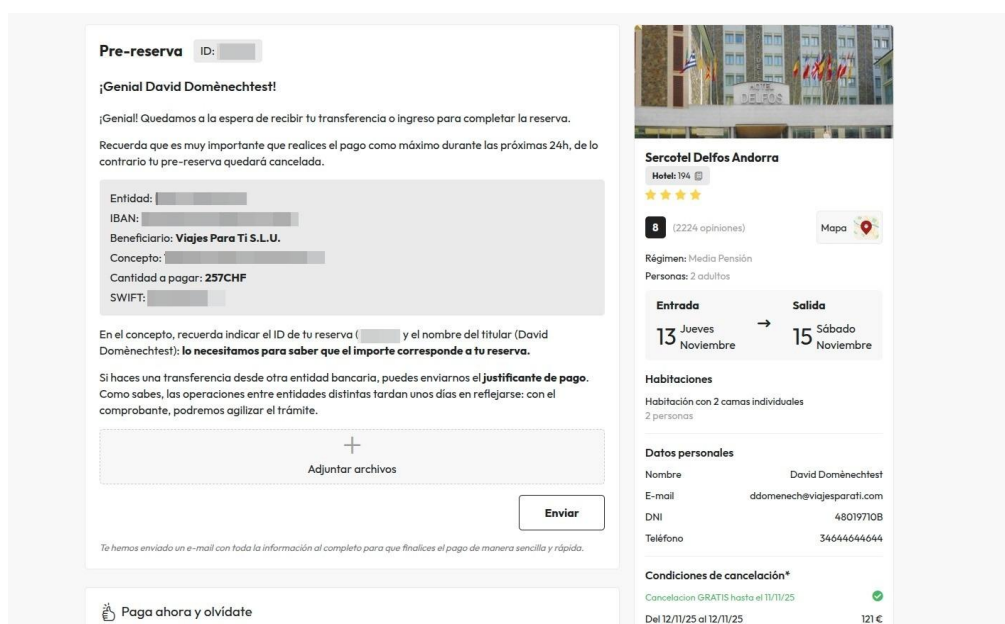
Pre-reserva ID: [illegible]

¡Genial David Domènechtest!

¡Genial! Quedamos a la espera de recibir tu transferencia o ingreso para completar la reserva.

Recuerda que es muy importante que realices el pago como máximo durante las próximas 24h, de lo contrario tu pre-reserva quedará cancelada.

Entidad: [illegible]
IBAN: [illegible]
Beneficiario: **Viajes Para Ti S.L.U.**
Concepto: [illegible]
Cantidad a pagar: **257CHF**
SWIFT: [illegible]

En el concepto, recuerda indicar el ID de tu reserva ([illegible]) y el nombre del titular (David Domènechtest): **lo necesitamos para saber que el importe corresponde a tu reserva.**

Si haces una transferencia desde otra entidad bancaria, puedes enviarnos el **justificante de pago**. Como sabes, las operaciones entre entidades distintas tardan unos días en reflejarse: con el comprobante, podremos agilizar el trámite.

+
Adjuntar archivos

Enviar

Te hemos enviado un e-mail con toda la información al completo para que finalices el pago de manera sencilla y rápida.

Paga ahora y olvídate

HOTEL DELFOS

Sercotel Delfos Andorra
Hotel: 194
8 (2224 opiniones)
Mapa
Régimen: Media Pensión
Personas: 2 adultos

Entrada
13 Jueves Noviembre
→
Salida
15 Sábado Noviembre

Habitaciones
Habitación con 2 camas individuales
2 personas

Datos personales
| | |
|---|---|
| Nombre | David Domènechtest |
| E-mail | ddomenech@viajesparati.com |
| DNI | 48019710B |
| Teléfono | 34644644644 |

Condiciones de cancelación*
Cancelacion GRATIS hasta el 11/11/25
Del 12/11/25 al 12/11/25 121 €